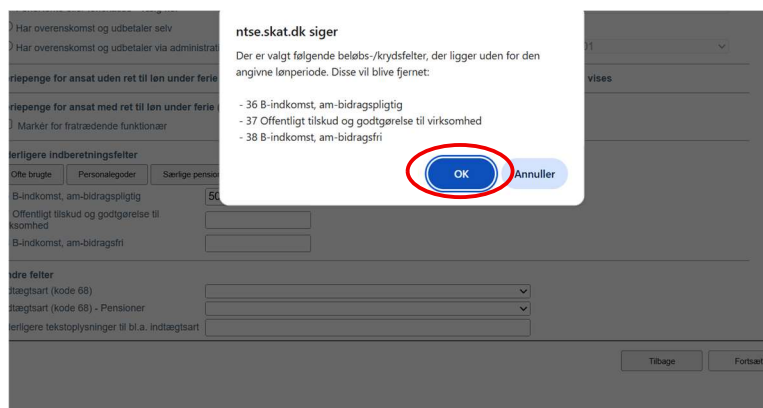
Har overenskomst og udbetaler selv
Har overenskomst og udbetaler via administrat

riepenge for ansat uden ret til løn under ferie

riepenge for ansat med ret til løn under ferie
Markér for fratrædende funktionær

lerligere indberetningsfelter
Ofte brugte | Personalegoder | Særlige pensio

B-indkomst, am-bidragspligtig 50
Offentligt tilskud og godtgørelse til ksomhed
B-indkomst, am-bidragsfri

dre felter
dtægtsart (kode 68)
dtægtsart (kode 68) - Pensioner
lerligere tekstoplysninger til bl.a. indtægtsart

vises

Tilbage
Fortsæt

ntse.skat.dk siger

Der er valgt følgende beløbs-/krydsfelter, der ligger uden for den angivne lønperiode. Disse vil blive fjernet:

- 36 B-indkomst, am-bidragspligtig
- 37 Offentligt tilskud og godtgørelse til virksomhed
- 38 B-indkomst, am-bidragsfri

OK
Annuller